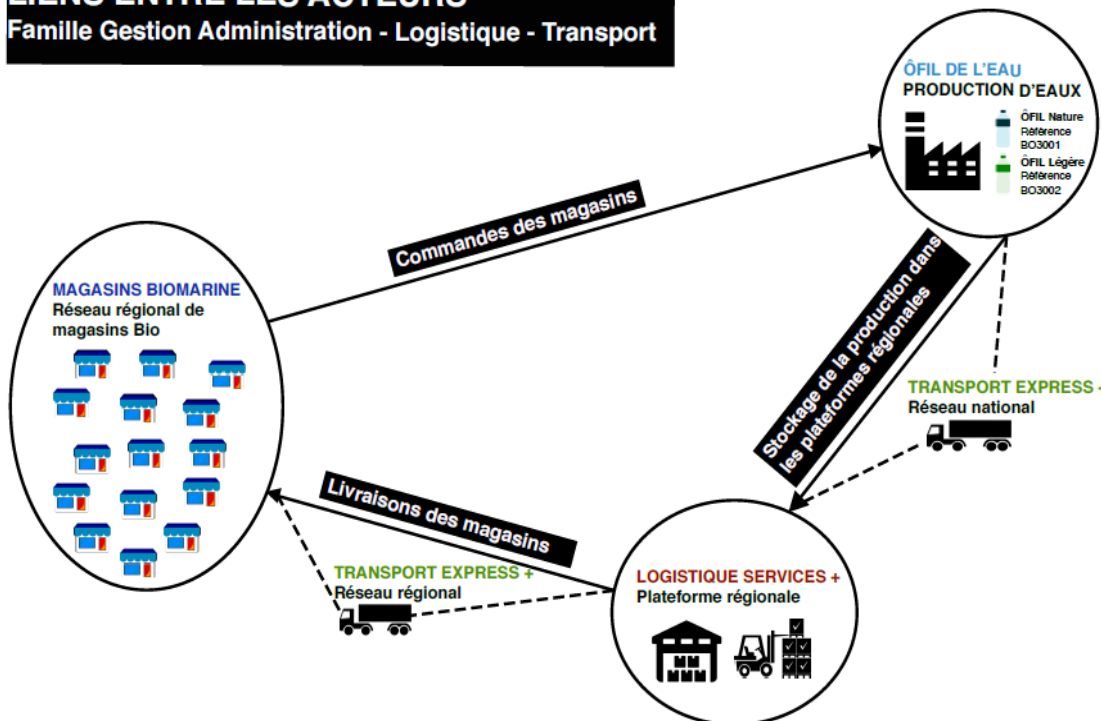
LIENS ENTRE LES ACTEURS
Famille Gestion Administration - Logistique - Transport

ÔFIL DE L'EAU
PRODUCTION D'EAUX
ÔFIL Nature Référence BO3001
ÔFIL Légère Référence BO3002

Commandes des magasins

MAGASINS BIOMARINE
Réseau régional de magasins Bio

Stockage de la production dans les plateformes régionales

TRANSPORT EXPRESS +
Réseau national

Livraisons des magasins

TRANSPORT EXPRESS +
Réseau régional

LOGISTIQUE SERVICES +
Plateforme régionale